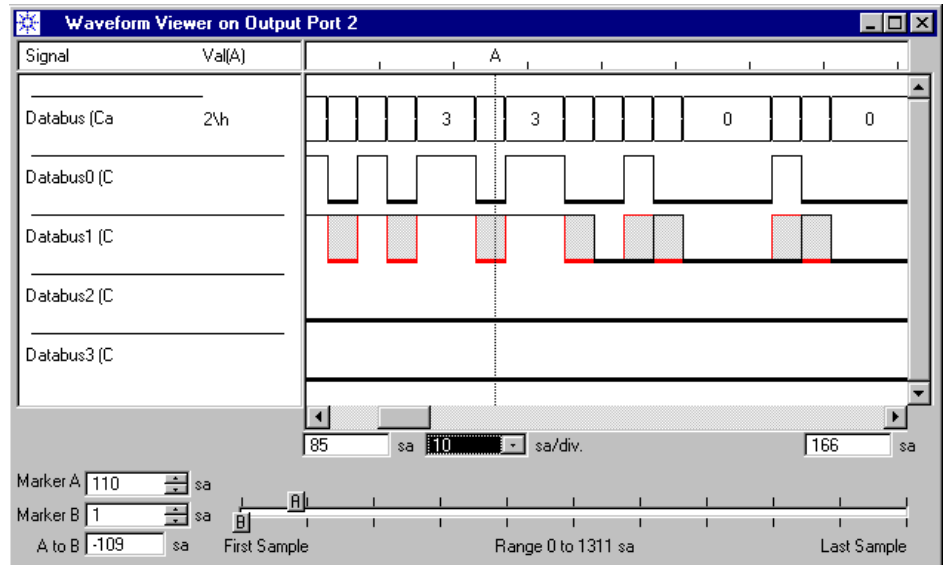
Waveform Viewer on Output Port 2

| Signal | Val(A) |
|---|---|
| Databus (Ca | 2\h |
| Databus0 (C | |
| Databus1 (C | |
| Databus2 (C | |
| Databus3 (C | |

A

3 3 0 0

85 sa 10 sa/div. 166 sa

Marker A 110 sa
Marker B 1 sa
A to B -109 sa

A
B

First Sample Range 0 to 1311 sa Last Sample